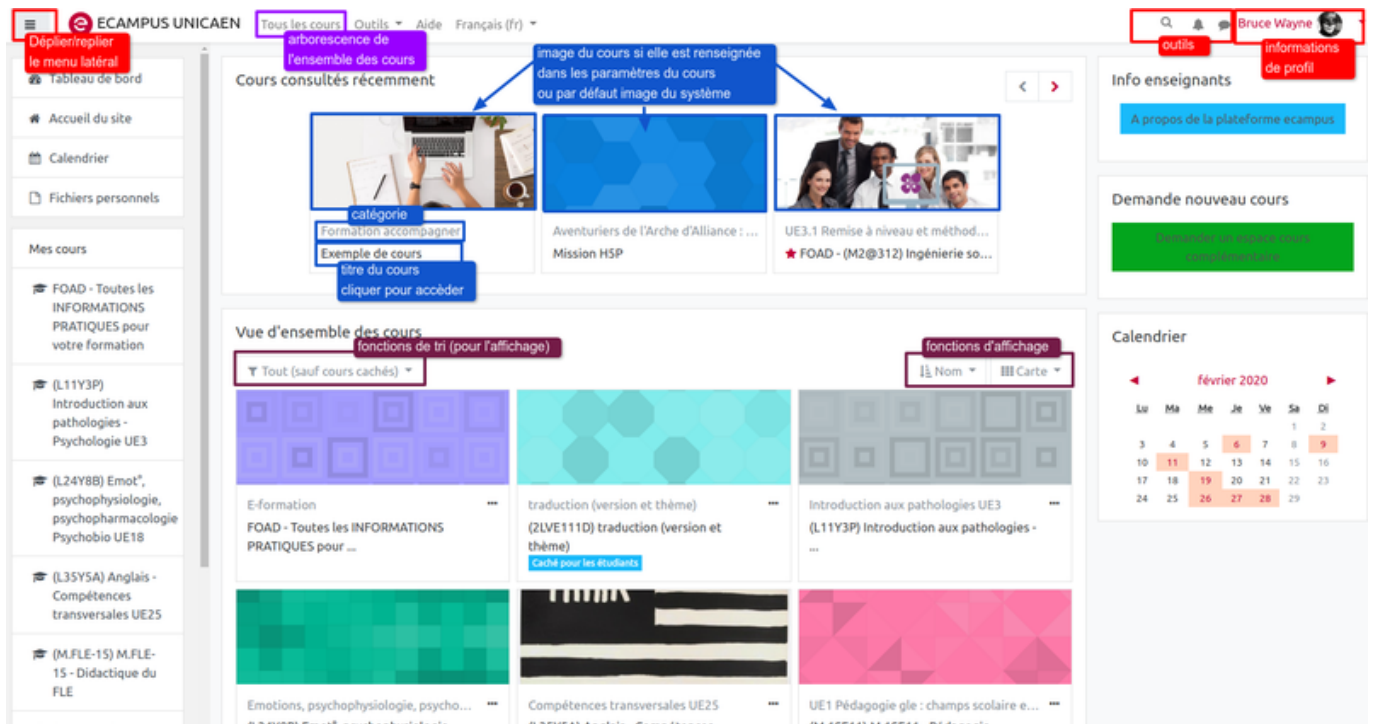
≡ ECAMPUS UNICAEN Tous les cours Outils Aide Français (fr)

Déplier/replier le menu latéral

arborescence de l'ensemble des cours

outils

Bruce Wayne

informations de profil

Tableau de bord

Accueil du site

Calendrier

Fichiers personnels

Mes cours

FOAD - Toutes les INFORMATIONS PRATIQUES pour votre formation

(L11Y3P) Introduction aux pathologies - Psychologie UE3

(L24Y8B) Emot°, psychophysiologie, psychopharmacologie Psychobio UE18

(L35Y5A) Anglais - Compétences transversales UE25

(M.FLE-15) M.FLE-15 - Didactique du FLE

Cours consultés récemment

image du cours si elle est renseignée dans les paramètres du cours ou par défaut image du système

catégorie

Formation accompagner

Exemple de cours

titre du cours cliquer pour accèder

Aventuriers de l'Arche d'Alliance : ...

Mission H5P

UE3.1 Remise à niveau et méthod...

FOAD - (M2@312) Ingénierie so...

Vue d'ensemble des cours

fonctions de tri (pour l'affichage)

Tout (sauf cours cachés)

fonctions d'affichage

Nom

Carte

E-formation

FOAD - Toutes les INFORMATIONS PRATIQUES pour ...

traduction (version et thème)

(2LVE111D) traduction (version et thème)

Caché pour les étudiants

Introduction aux pathologies UE3

(L11Y3P) Introduction aux pathologies - ...

Emotions, psychophysiologie, psycho...

Compétences transversales UE25

UE1 Pédagogie gle : champs scolaire e...

Info enseignants

A propos de la plateforme ecampus

Demande nouveau cours

Demander un espace cours complémentaire

Calendrier

février 2020

| Lu | Ma | Me | Je | Ve | Sa | Di |
|---|---|---|---|---|---|---|
| | | | | | 1 | 2 |
| 3 | 4 | 5 | 6 | 7 | 8 | 9 |
| 10 | 11 | 12 | 13 | 14 | 15 | 16 |
| 17 | 18 | 19 | 20 | 21 | 22 | 23 |
| 24 | 25 | 26 | 27 | 28 | 29 | |